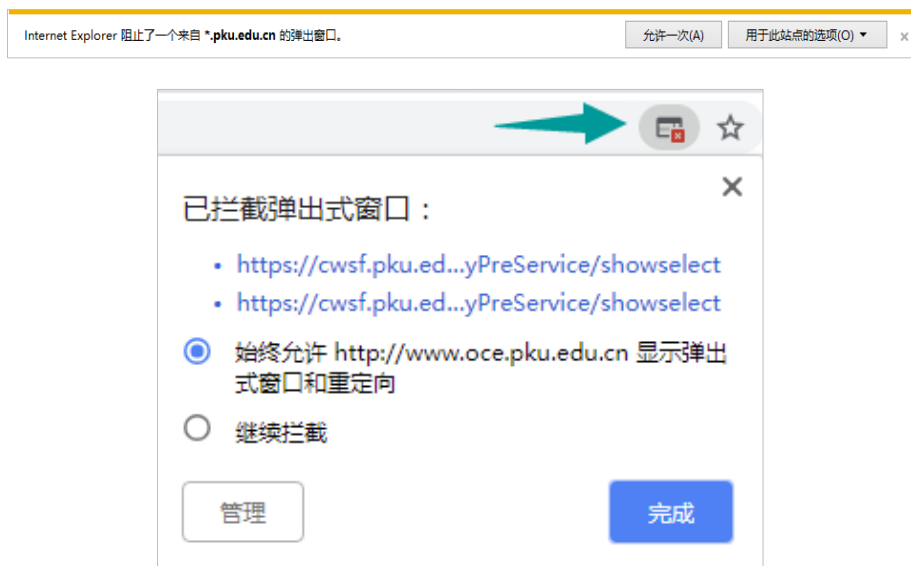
Internet Explorer 阻止了一个来自 *.pku.edu.cn 的弹出窗口。

允许一次(A)

用于此站点的选项(O)

×

已拦截弹出式窗口：

• https://cwsf.pku.ed...yPreService/showselect
• https://cwsf.pku.ed...yPreService/showselect

始终允许 http://www.oce.pku.edu.cn 显示弹出式窗口和重定向

继续拦截

管理

完成